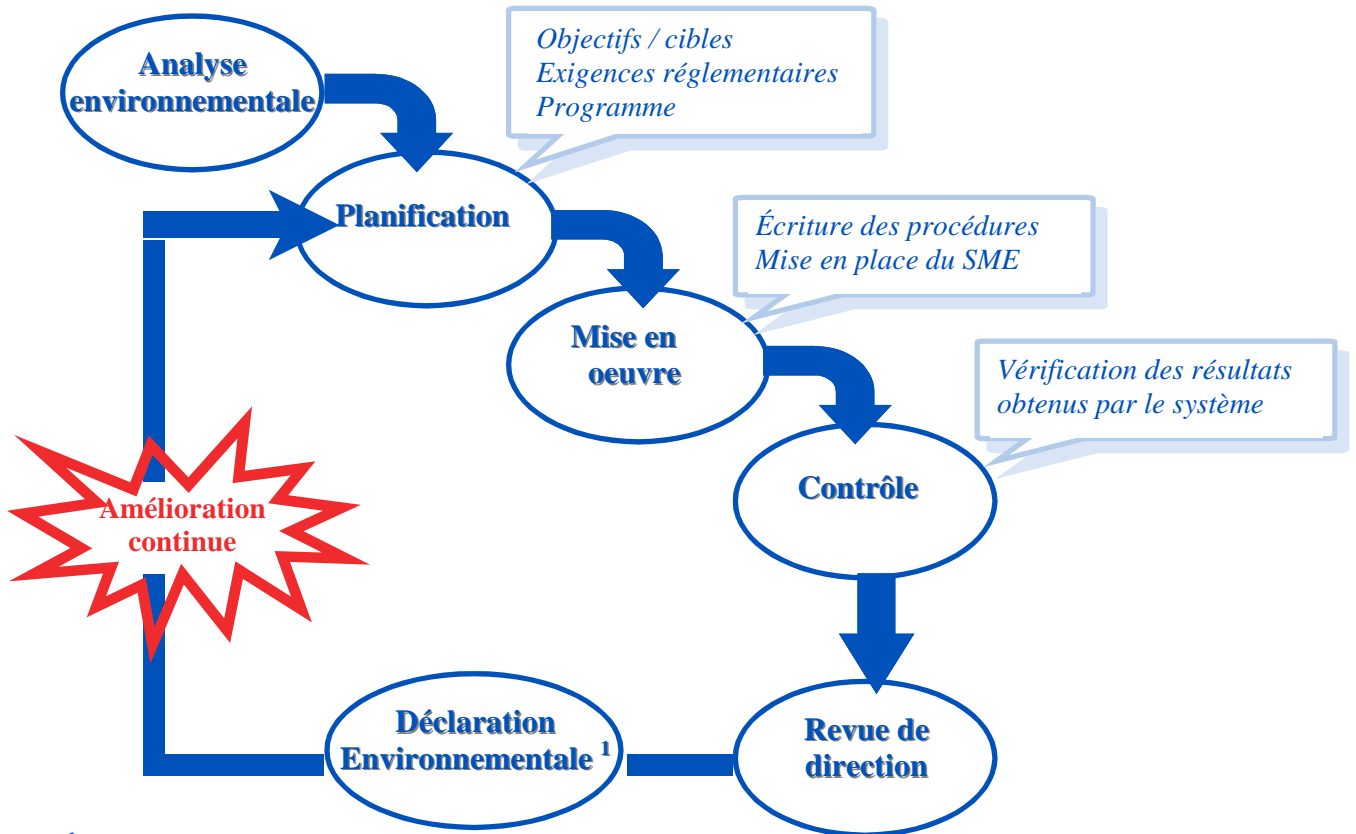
Analyse environnementale

Objectifs / cibles
Exigences réglementaires
Programme

Planification

Écriture des procédures
Mise en place du SME

Mise en oeuvre

Vérification des résultats obtenus par le système

Contrôle

Amélioration continue

Revue de direction

Déclaration Environnementale $^1$